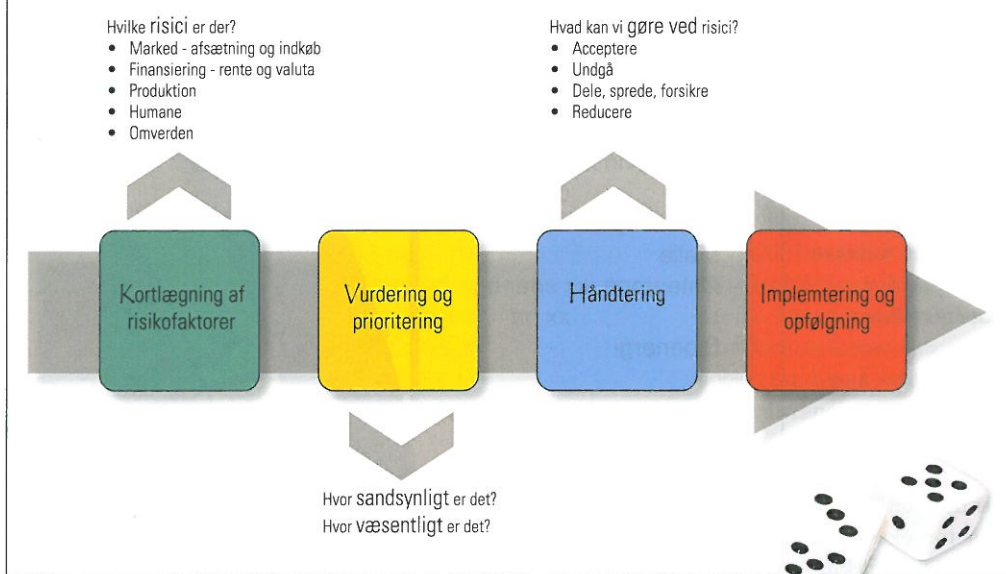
Hvilke risici er der?
• Marked - afsætning og indkøb
• Finansiering - rente og valuta
• Produktion
• Humane
• Omverden

Hvad kan vi gøre ved risici?
• Acceptere
• Undgå
• Dele, sprede, forsikre
• Reducere

Kortlægning af risikofaktorer

Vurdering og prioritering

Håndtering

Implemtering og opfølgning

Hvor sandsynligt er det?
Hvor væsentligt er det?